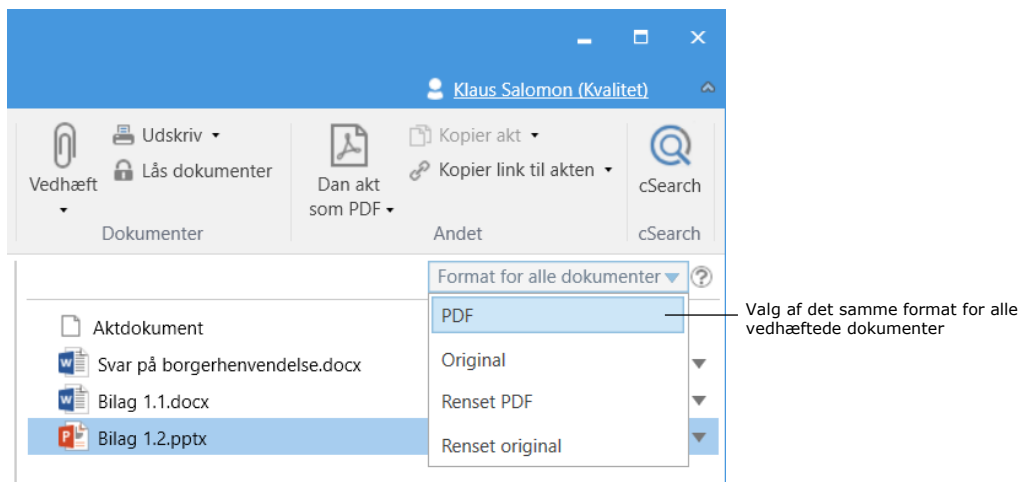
Klaus Salomon (Kvalitet)

Vedhæft
Udskriv
Lås dokumenter
Dokumenter

Dan akt som PDF
Kopier akt
Kopier link til akten
Andet

cSearch
cSearch

Format for alle dokumenter
?

PDF
Original
Renset PDF
Renset original

Aktdokument
Svar på borgerhenvendelse.docx
Bilag 1.1.docx
Bilag 1.2.pptx

Valg af det samme format for alle vedhæftede dokumenter